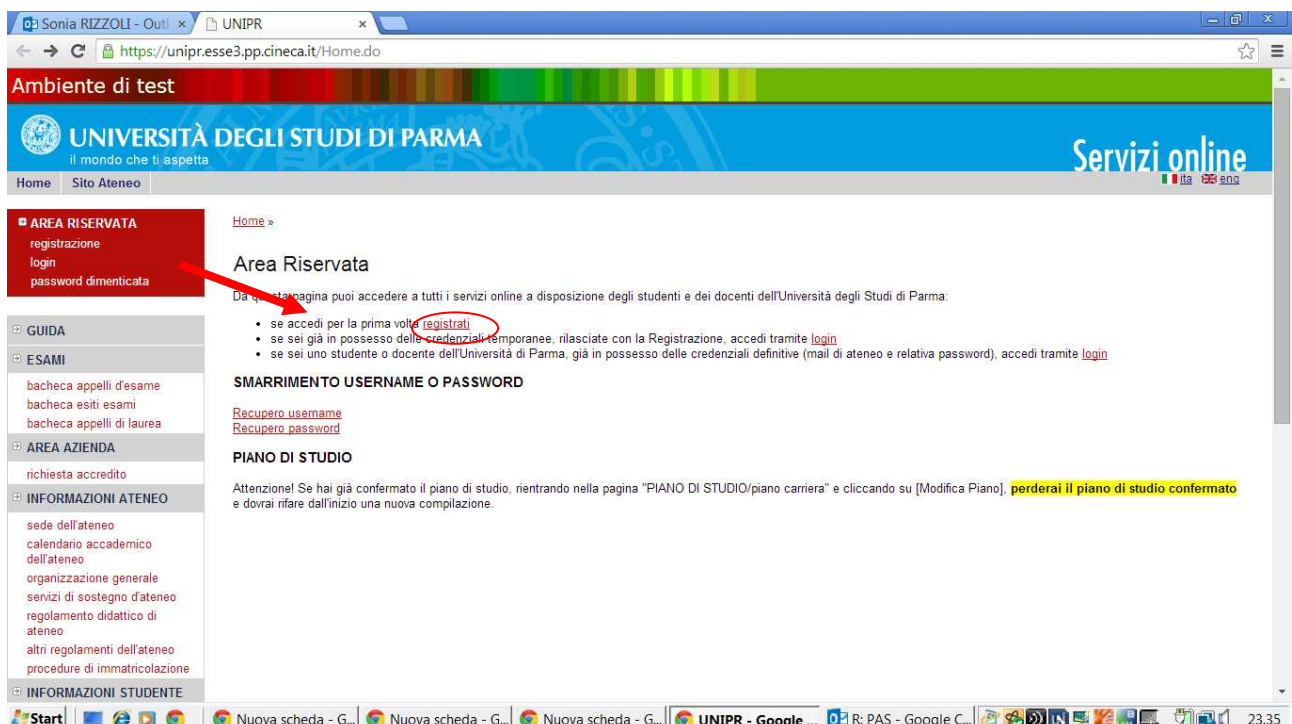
Sonia RIZZOLI - Outl ×
UNIPR ×

https://unipr.esse3.pp.cineca.it/Home.do

Ambiente di test

UNIVERSITÀ DEGLI STUDI DI PARMA
il mondo che ti aspetta

Servizi online

Home | Sito Ateneo

ita eng

AREA RISERVATA
registrazione
login
password dimenticata

GUIDA
ESAMI
bacheca appelli d'esame
bacheca esiti esami
bacheca appelli di laurea
AREA AZIENDA
richiesta accredito
INFORMAZIONI ATENEO
sede dell'ateneo
calendario accademico dell'ateneo
organizzazione generale
servizi di sostegno d'ateneo
regolamento didattico di ateneo
altri regolamenti dell'ateneo
procedure di immatricolazione
INFORMAZIONI STUDENTE

Home »

Area Riservata

Da questa pagina puoi accedere a tutti i servizi online a disposizione degli studenti e dei docenti dell'Università degli Studi di Parma:

• se accedi per la prima volta registrati
• se sei già in possesso delle credenziali temporanee, rilasciate con la Registrazione, accedi tramite login
• se sei uno studente o docente dell'Università di Parma, già in possesso delle credenziali definitive (mail di ateneo e relativa password), accedi tramite login

SMARRIMENTO USERNAME O PASSWORD

Recupero username
Recupero password

PIANO DI STUDIO

Attenzione! Se hai già confermato il piano di studio, rientrando nella pagina "PIANO DI STUDIO/piano carriera" e cliccando su [Modifica Piano], perderai il piano di studio confermato e dovrai rifare dall'inizio una nuova compilazione.

Start | Nuova scheda - G... | Nuova scheda - G... | Nuova scheda - G... | UNIPR - Google ... | R: PAS - Google C... | 23.35